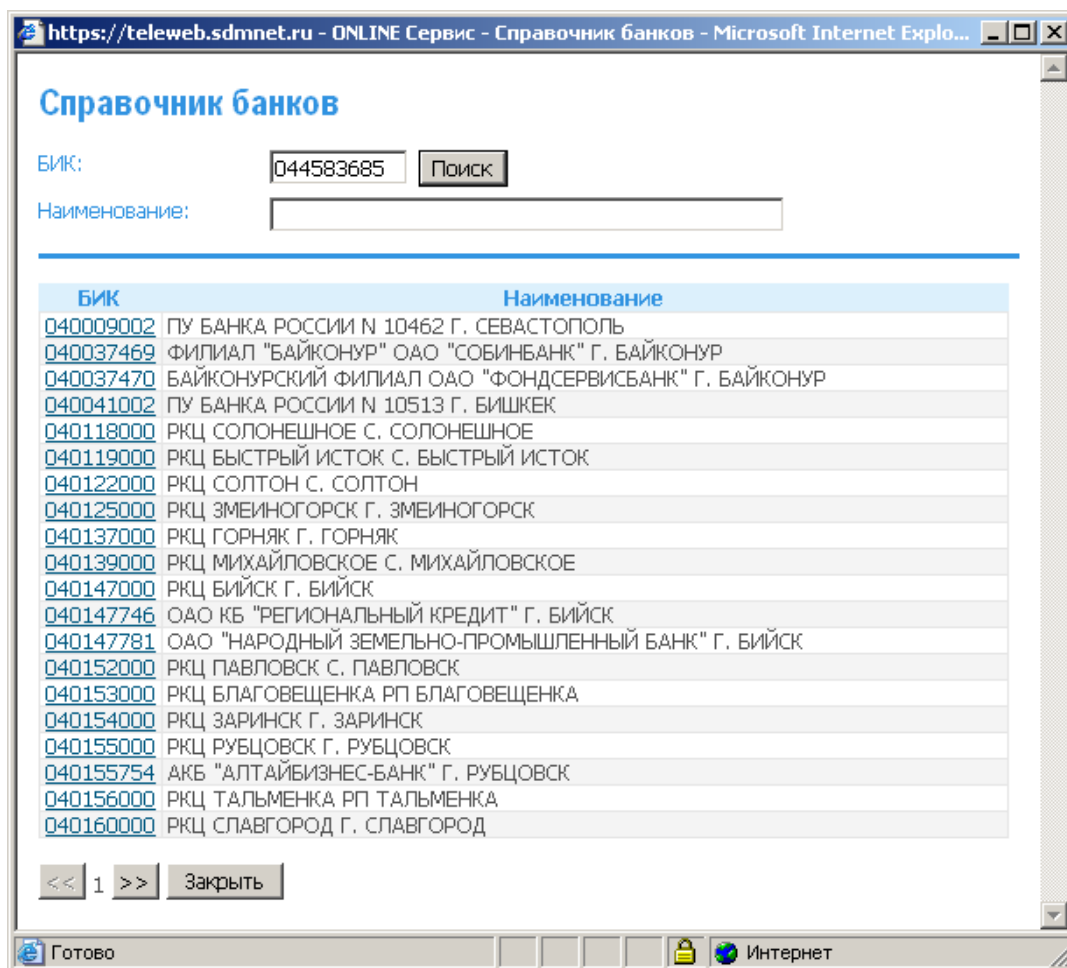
https://teleweb.sdmnet.ru - ONLINE Сервис - Справочник банков - Microsoft Internet Explo...

Справочник банков

БИК: 044583685 Поиск

Наименование:

| БИК | Наименование |
|---|---|
| 040009002 | ПУ БАНКА РОССИИ N 10462 Г. СЕВАСТОПОЛЬ |
| 040037469 | ФИЛИАЛ "БАЙКОНУР" ОАО "СОБИНБАНК" Г. БАЙКОНУР |
| 040037470 | БАЙКОНУРСКИЙ ФИЛИАЛ ОАО "ФОНДСЕРВИСБАНК" Г. БАЙКОНУР |
| 040041002 | ПУ БАНКА РОССИИ N 10513 Г. БИШКЕК |
| 040118000 | РКЦ СОЛОНЕШНОЕ С. СОЛОНЕШНОЕ |
| 040119000 | РКЦ БЫСТРЫЙ ИСТОК С. БЫСТРЫЙ ИСТОК |
| 040122000 | РКЦ СОЛТОН С. СОЛТОН |
| 040125000 | РКЦ ЗМЕИНОГОРСК Г. ЗМЕИНОГОРСК |
| 040137000 | РКЦ ГОРНЯК Г. ГОРНЯК |
| 040139000 | РКЦ МИХАЙЛОВСКОЕ С. МИХАЙЛОВСКОЕ |
| 040147000 | РКЦ БИЙСК Г. БИЙСК |
| 040147746 | ОАО КБ "РЕГИОНАЛЬНЫЙ КРЕДИТ" Г. БИЙСК |
| 040147781 | ОАО "НАРОДНЫЙ ЗЕМЕЛЬНО-ПРОМЫШЛЕННЫЙ БАНК" Г. БИЙСК |
| 040152000 | РКЦ ПАВЛОВСК С. ПАВЛОВСК |
| 040153000 | РКЦ БЛАГОВЕЩЕНКА РП БЛАГОВЕЩЕНКА |
| 040154000 | РКЦ ЗАРИНСК Г. ЗАРИНСК |
| 040155000 | РКЦ РУБЦОВСК Г. РУБЦОВСК |
| 040155754 | АКБ "АЛТАЙБИЗНЕС-БАНК" Г. РУБЦОВСК |
| 040156000 | РКЦ ТАЛЬМЕНКА РП ТАЛЬМЕНКА |
| 040160000 | РКЦ СЛАВГОРОД Г. СЛАВГОРОД |

<< 1 >> Закрыть

Готово Интернет